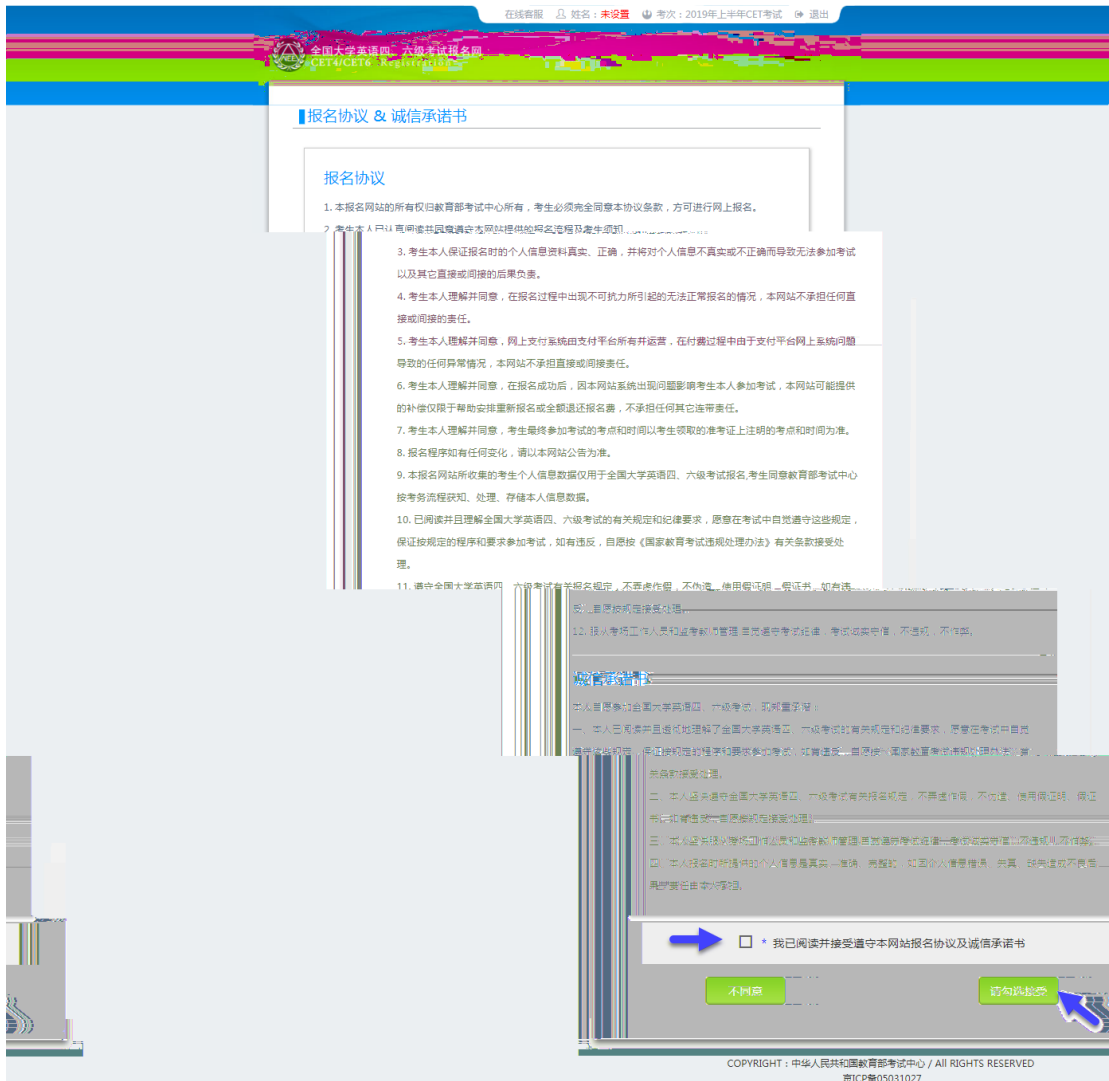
在线客服 姓名：未设置 考次：2019年上半年CET考试 退出

全国大学英语四、六级考试报名网
CET4/CET6 Registration

报名协议 & 诚信承诺书

报名协议

1. 本报名网站的所有权归教育部考试中心所有，考生必须完全同意本协议条款，方可进行网上报名。

2. 考生本人已认真阅读并同意遵守本网站提供的报名流程及考生须知。

3. 考生本人保证报名时的个人信息资料真实、正确，并将对个人信息不真实或不正确而导致无法参加考试以及其它直接或间接的后果负责。

4. 考生本人理解并同意，在报名过程中出现不可抗力所引起的无法正常报名的情况，本网站不承担任何直接或间接的责任。

5. 考生本人理解并同意，网上支付系统由支付平台所有并运营，在付费过程中由于支付平台网上系统问题导致的任何异常情况，本网站不承担直接或间接责任。

6. 考生本人理解并同意，在报名成功后，因本网站系统出现问题影响考生本人参加考试，本网站可能提供的补偿仅限于帮助安排重新报名或全额退还报名费，不承担任何其它连带责任。

7. 考生本人理解并同意，考生最终参加考试的考点和时间以考生领取的准考证上注明的考点和时间为准。

8. 报名程序如有任何变化，请以本网站公告为准。

9. 本报名网站所收集的考生个人信息数据仅用于全国大学英语四、六级考试报名,考生同意教育部考试中心按考务流程获知、处理、存储本人信息数据。

10. 已阅读并且理解全国大学英语四、六级考试的有关规定和纪律要求，愿意在考试中自觉遵守这些规定，保证按规定的程序和要求参加考试，如有违反，自愿按《国家教育考试违规处理办法》有关条款接受处理。

11. 遵守全国大学英语四、六级考试有关报名规定，不弄虚作假，不伪造、使用假证明、假证书，如有违反，自愿按规定接受处理。

12. 服从考场工作人员和监考教师管理,自觉遵守考试纪律，考试诚实守信，不违纪，不作弊。

诚信承诺书

本人自愿参加全国大学英语四、六级考试，郑重承诺：

一、本人已阅读并且透彻地理解了全国大学英语四、六级考试的有关规定和纪律要求，愿意在考试中自觉遵守这些规定，保证按规定的程序和要求参加考试，如有违反，自愿按《国家教育考试违规处理办法》有关条款接受处理。

二、本人坚决遵守全国大学英语四、六级考试有关报名规定，不弄虚作假，不伪造、使用假证明、假证书，如有违反，自愿按规定接受处理。

三、本人坚决服从考场工作人员和监考教师管理,自觉遵守考试纪律，考试诚实守信，不违纪，不作弊。

四、本人报名时所提供的个人信息是真实、准确、完整的，如因个人信息错误、失真，缺失造成不良后果，责任由本人承担。

□ * 我已阅读并接受遵守本网站报名协议及诚信承诺书

不同意 　 同意并继续

COPYRIGHT：中华人民共和国教育部考试中心 / All RIGHTS RESERVED
京ICP备05031027